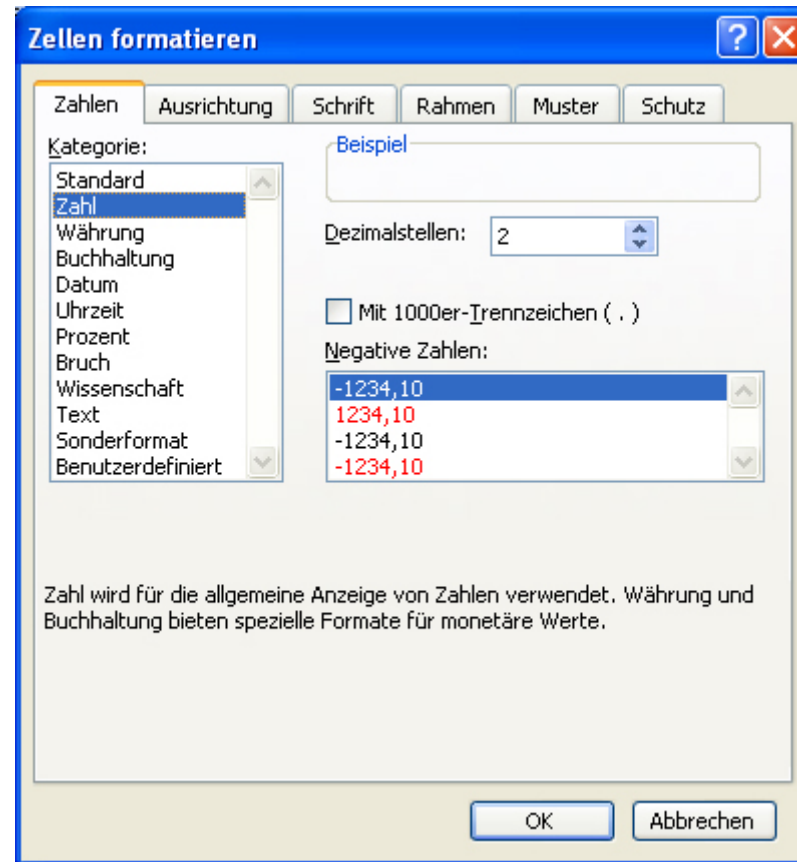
Zellen formatieren

Zahlen | Ausrichtung | Schrift | Rahmen | Muster | Schutz

Kategorie:
Standard
Zahl
Währung
Buchhaltung
Datum
Uhrzeit
Prozent
Bruch
Wissenschaft
Text
Sonderformat
Benutzerdefiniert

Beispiel

Dezimalstellen: 2

Mit 1000er-Trennzeichen ( . )

Negative Zahlen:
-1234,10
1234,10
-1234,10
-1234,10

Zahl wird für die allgemeine Anzeige von Zahlen verwendet. Währung und Buchhaltung bieten spezielle Formate für monetäre Werte.

OK
Abbrechen